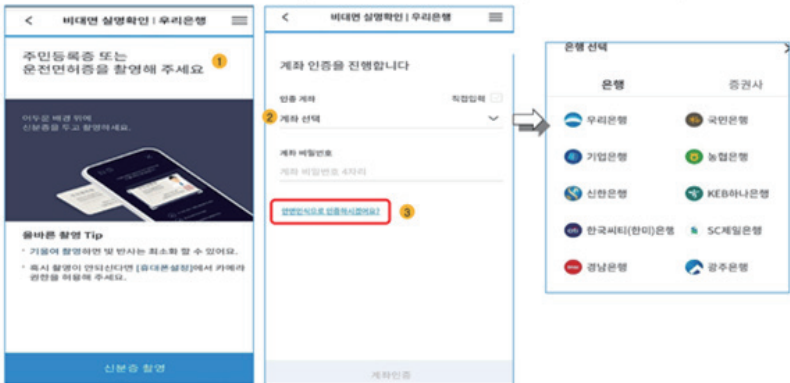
< 비대면 실명확인 | 우리은행

주민등록증 또는 운전면허증을 촬영해 주세요 1

어두운 배경 위에 신분증을 두고 촬영하세요.

올바른 촬영 Tip

• 기울여 촬영하면 빛 반사는 최소화 할 수 있어요.

• 혹시 촬영이 안되신다면 [휴대폰설정]에서 카메라 권한을 허용해 주세요.

신분증 촬영

< 비대면 실명확인 | 우리은행

계좌 인증을 진행합니다

인증 계좌 직접입력

2 계좌 선택

계좌 비밀번호

계좌 비밀번호 4자리

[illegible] 3

계좌인증

은행 선택

은행 증권사

우리은행 국민은행

기업은행 농협은행

신한은행 KEB하나은행

한국씨티(한미)은행 SC제일은행

경남은행 광주은행